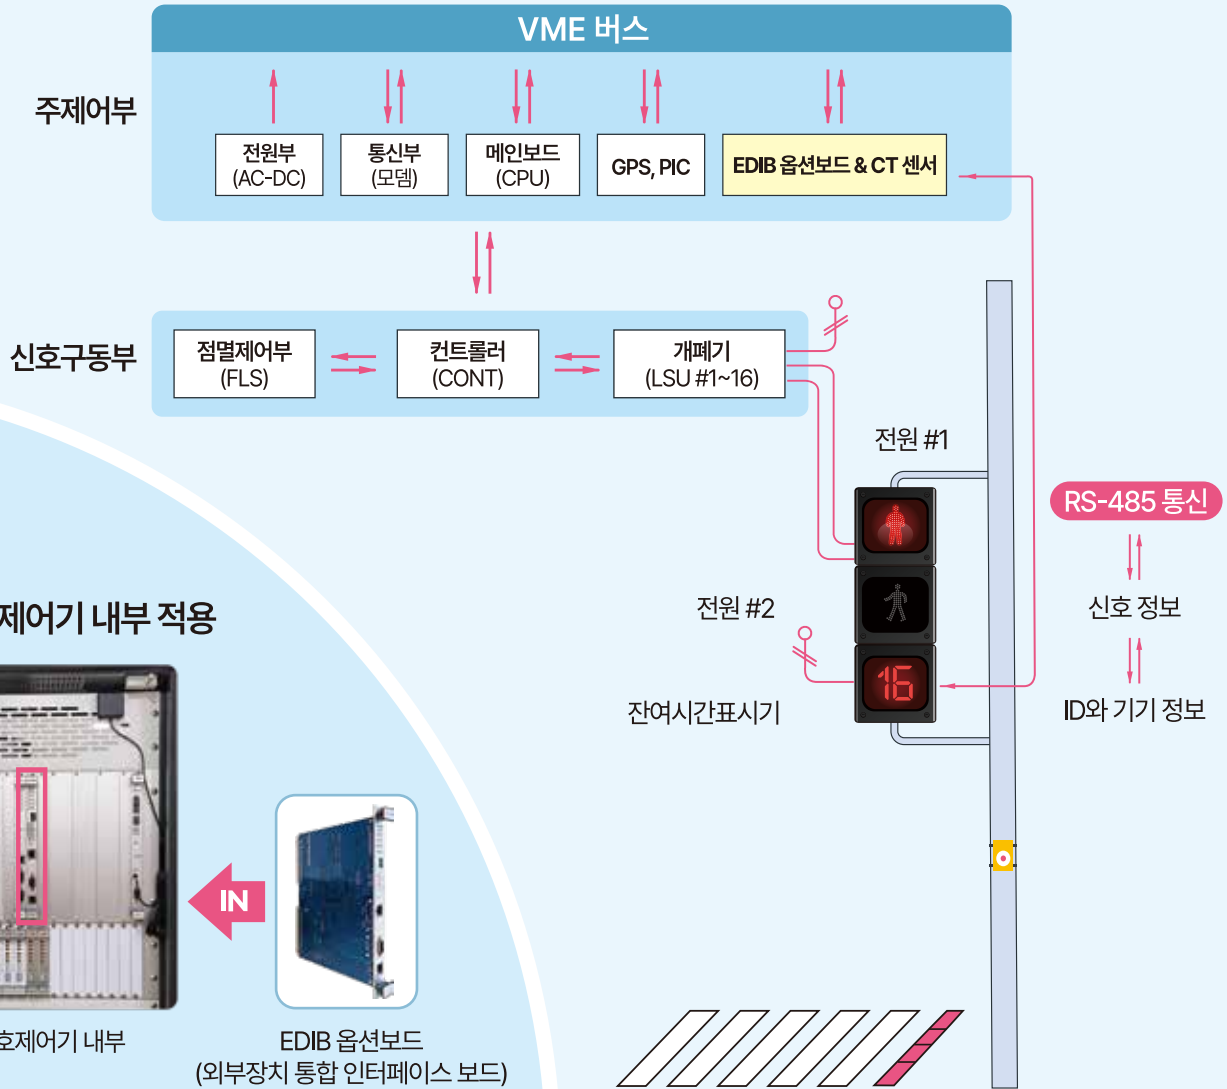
VME 버스

주제어부

전원부
(AC-DC)

통신부
(모뎀)

메인보드
(CPU)

GPS, PIC

EDIB 옵션보드 & CT 센서

신호구동부

점멸제어부
(FLS)

컨트롤러
(CONT)

개폐기
(LSU #1~16)

전원 #1

RS-485 통신

신호 정보

ID와 기기 정보

전원 #2

16

잔여시간표시기

제어기 내부 적용

IN

호제어기 내부

EDIB 옵션보드
(외부장치 통합 인터페이스 보드)